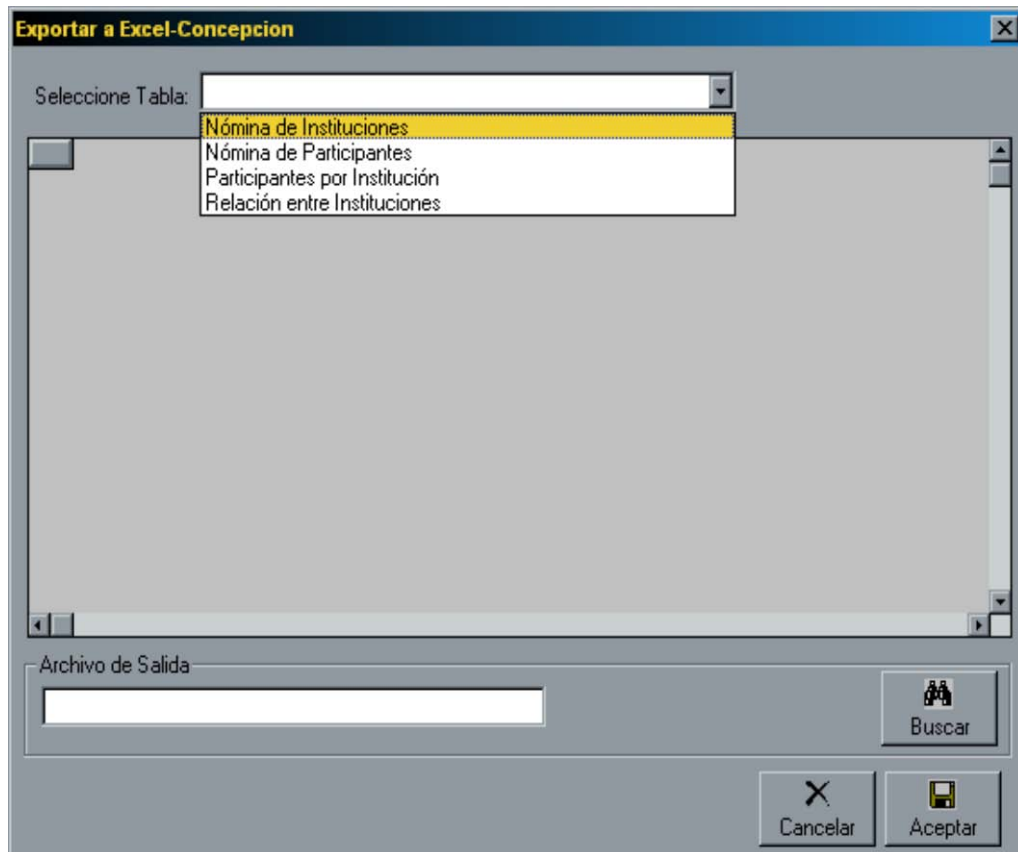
Exportar a Excel-Concepcion

Seleccione Tabla:

Nómina de Instituciones
Nómina de Participantes
Participantes por Institución
Relación entre Instituciones

Archivo de Salida

Buscar

Cancelar

Aceptar